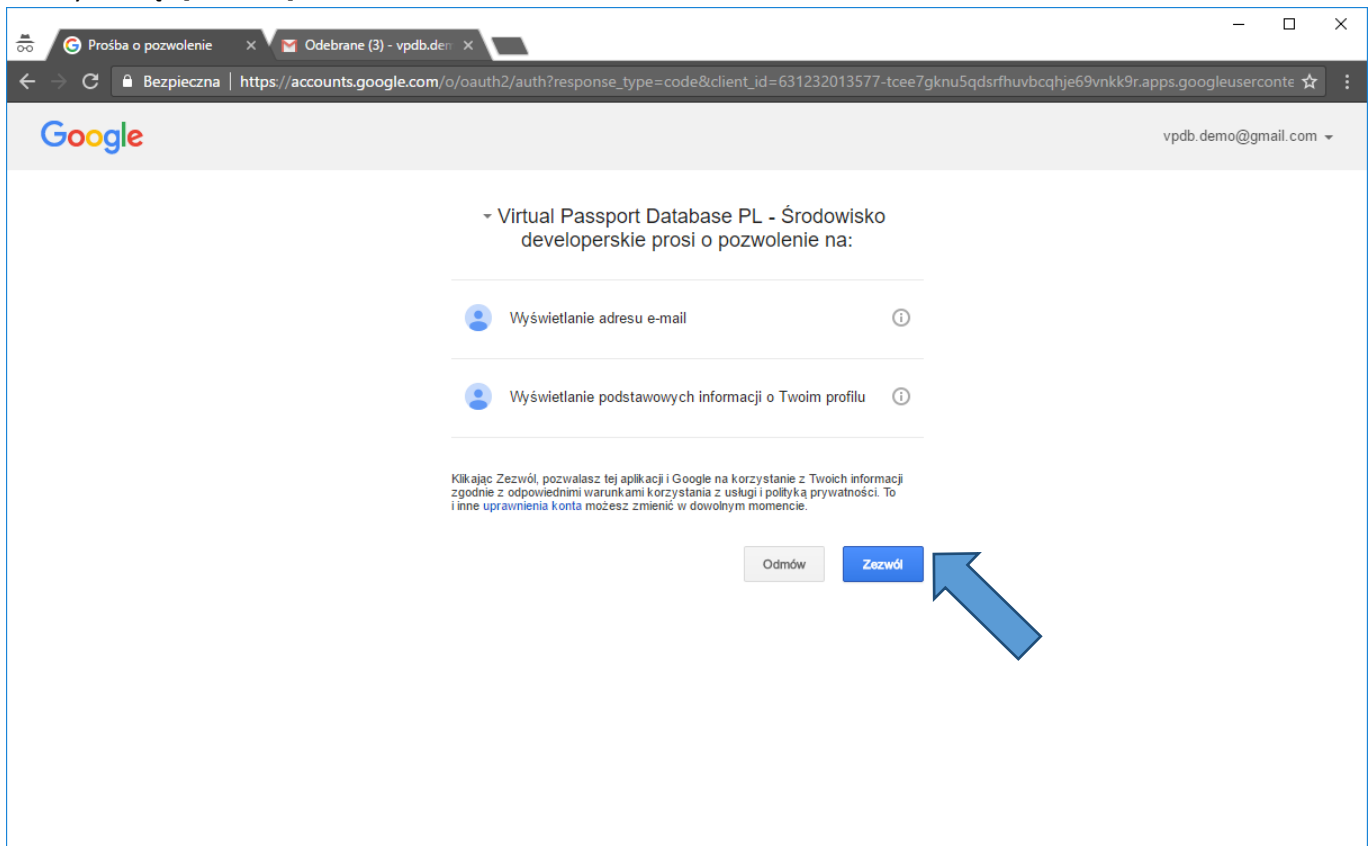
Prośba o pozwolenie
Odebrane (3) - vpdb.dem

Bezpieczna | https://accounts.google.com/o/oauth2/auth?response_type=code&client_id=631232013577-tcee7gknu5qdsrfhuvbcqhje69vnkk9r.apps.googleuserconte

Google

vpdb.demo@gmail.com

Virtual Passport Database PL - Środowisko developerskie prosi o pozwolenie na:

Wyświetlanie adresu e-mail

Wyświetlanie podstawowych informacji o Twoim profilu

Klikając Zezwól, pozwalasz tej aplikacji i Google na korzystanie z Twoich informacji zgodnie z odpowiednimi warunkami korzystania z usługi i polityką prywatności. To i inne uprawnienia konta możesz zmienić w dowolnym momencie.

Odmów
Zezwól